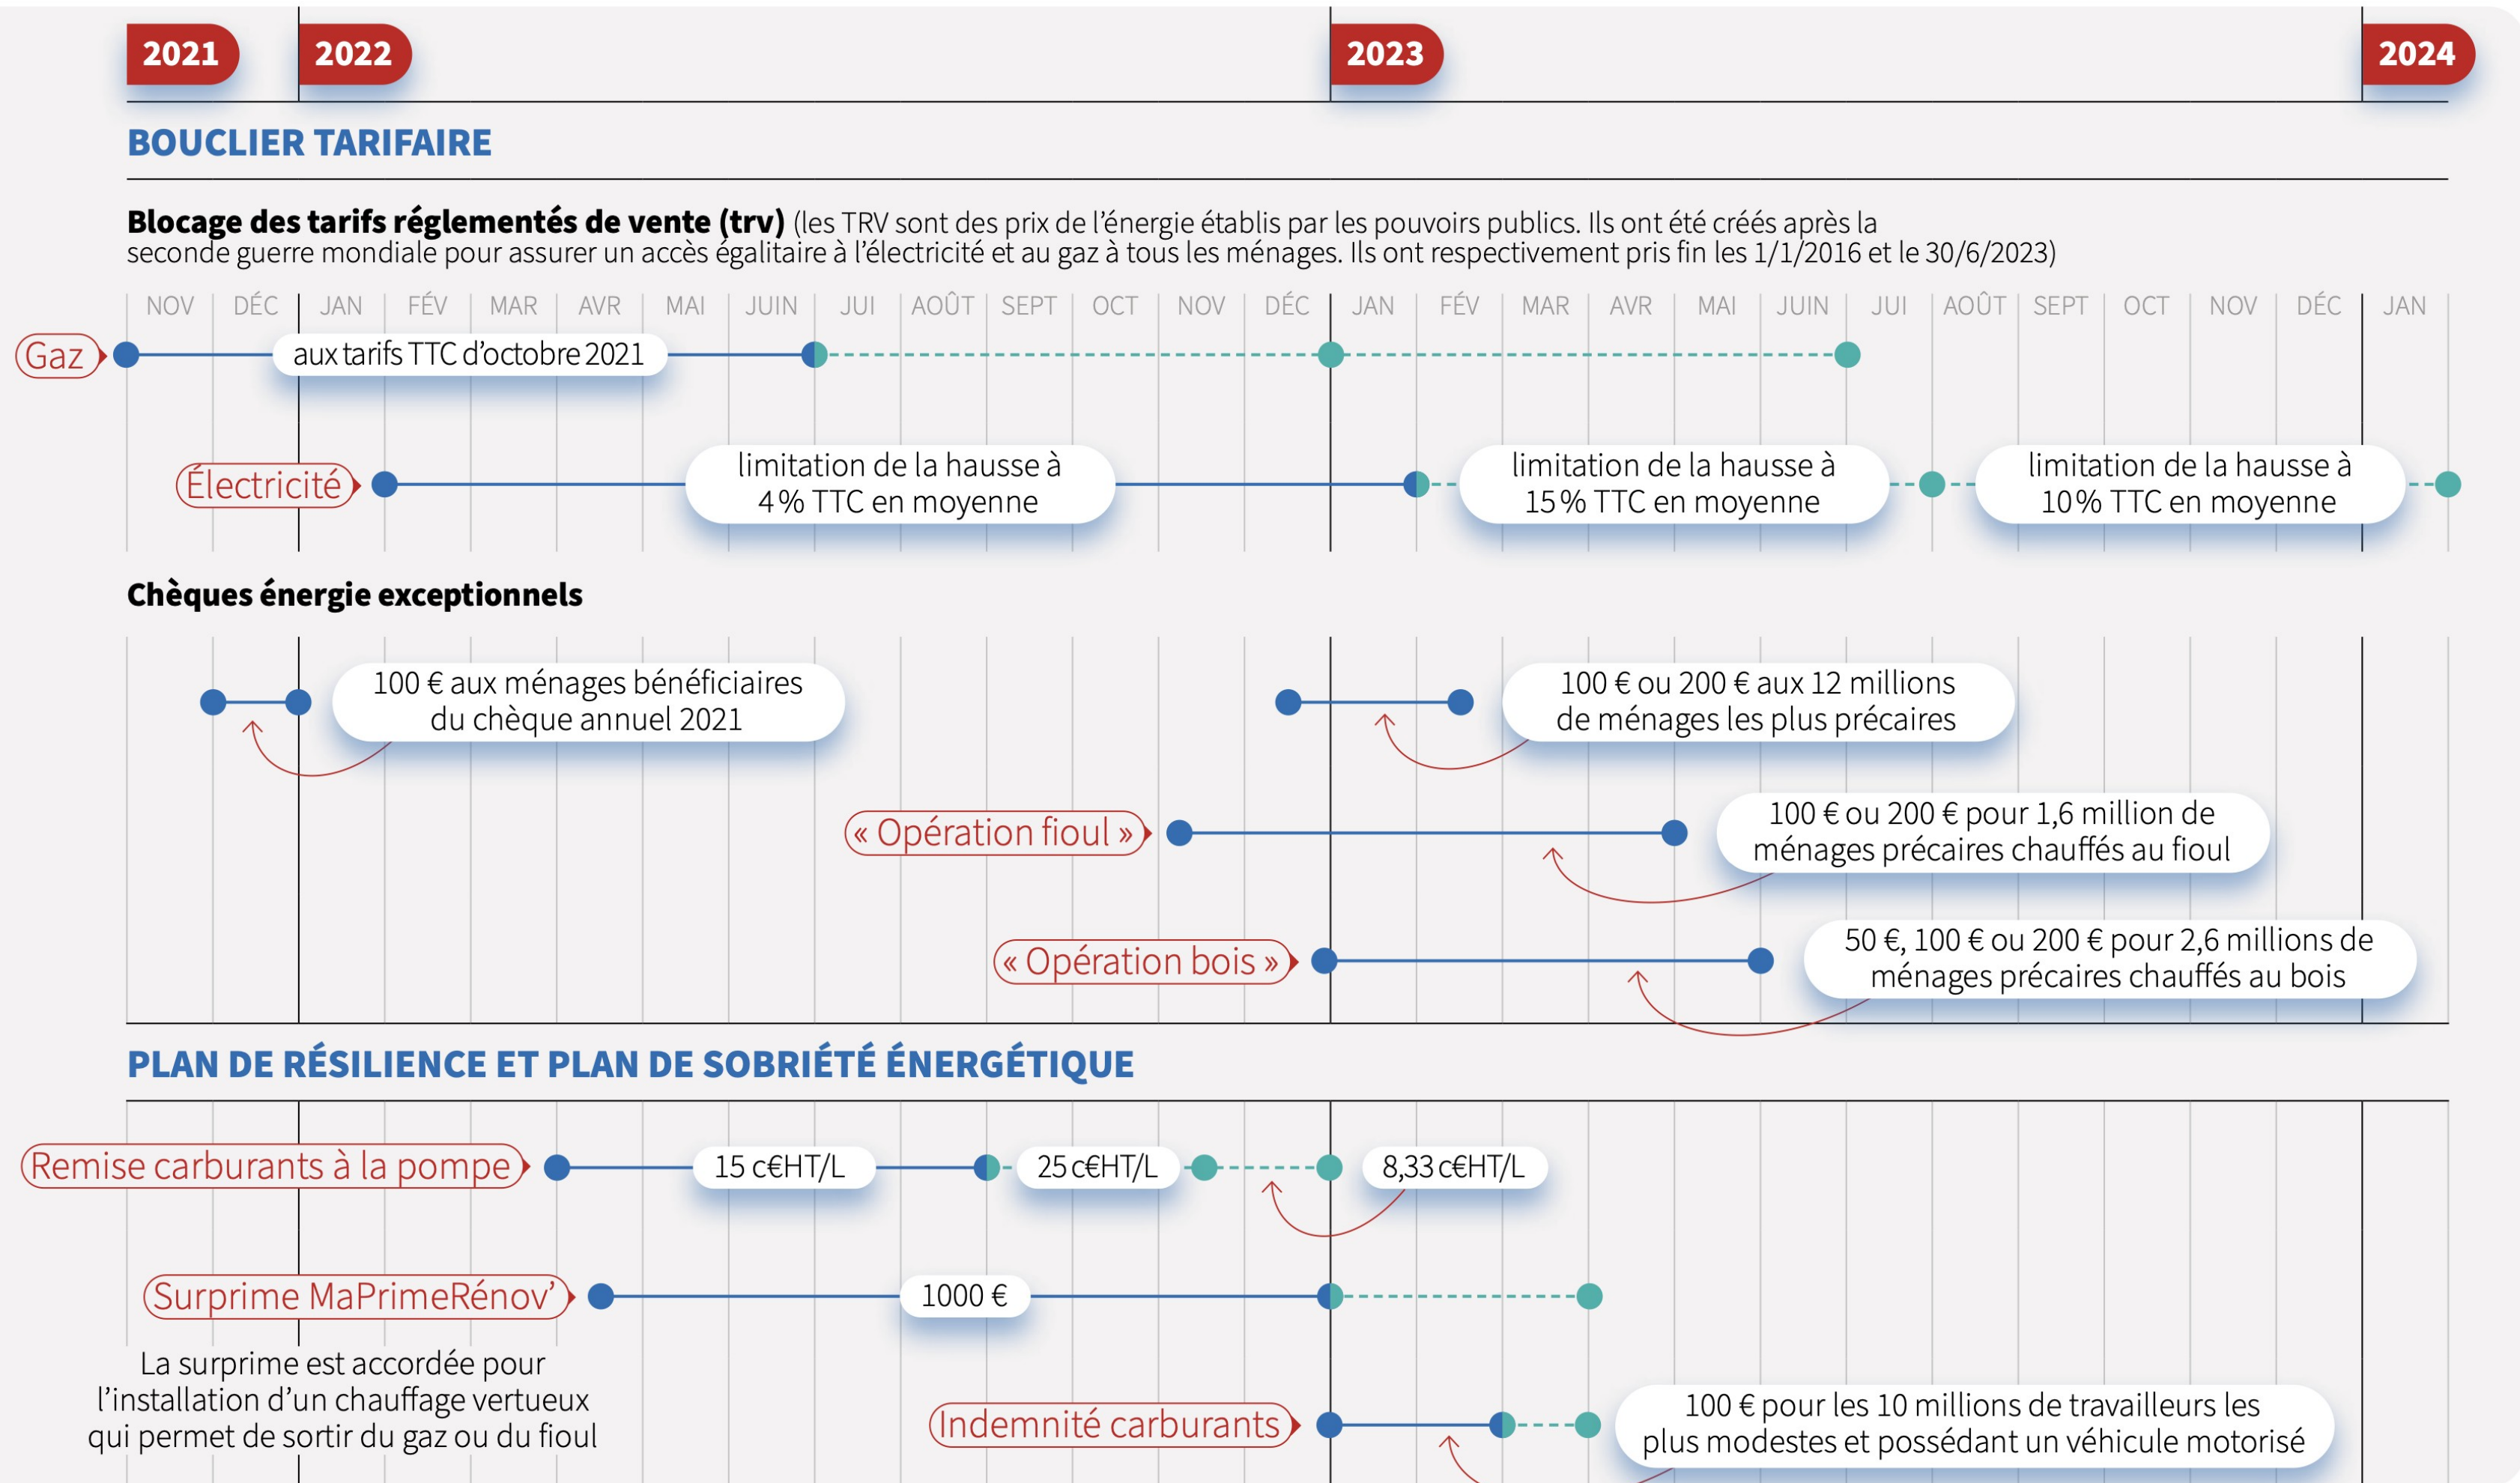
2021 2022 2023 2024

BOUCLIER TARIFAIRE

**Blocage des tarifs réglementés de vente (trv)** (les TRV sont des prix de l'énergie établis par les pouvoirs publics. Ils ont été créés après la seconde guerre mondiale pour assurer un accès égalitaire à l'électricité et au gaz à tous les ménages. Ils ont respectivement pris fin les 1/1/2016 et le 30/6/2023)

NOV DÉC JAN FÉV MAR AVR MAI JUIN JUI AOÛT SEPT OCT NOV DÉC JAN FÉV MAR AVR MAI JUIN JUI AOÛT SEPT OCT NOV DÉC JAN

Gaz

aux tarifs TTC d'octobre 2021

Électricité

limitation de la hausse à 4 % TTC en moyenne

limitation de la hausse à 15 % TTC en moyenne

limitation de la hausse à 10 % TTC en moyenne

Chèques énergie exceptionnels

100 € aux ménages bénéficiaires du chèque annuel 2021

100 € ou 200 € aux 12 millions de ménages les plus précaires

« Opération fioul »

100 € ou 200 € pour 1,6 million de ménages précaires chauffés au fioul

« Opération bois »

50 €, 100 € ou 200 € pour 2,6 millions de ménages précaires chauffés au bois

PLAN DE RÉSILIENCE ET PLAN DE SOBRIÉTÉ ÉNERGÉTIQUE

Remise carburants à la pompe

15 c€HT/L

25 c€HT/L

8,33 c€HT/L

Surprime MaPrimeRénov'

1000 €

La surprime est accordée pour l'installation d'un chauffage vertueux qui permet de sortir du gaz ou du fioul

Indemnité carburants

100 € pour les 10 millions de travailleurs les plus modestes et possédant un véhicule motorisé